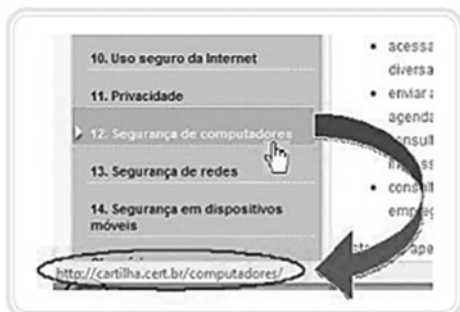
10. Uso seguro da Internet

11. Privacidade

12. Segurança de computadores

13. Segurança de redes

14. Segurança em dispositivos móveis

• acessa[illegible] diversa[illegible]
• enviar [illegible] agenda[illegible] consult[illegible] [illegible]
• consult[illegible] empreg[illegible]

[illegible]apa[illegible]

http://cartilha.cert.br/computadores/